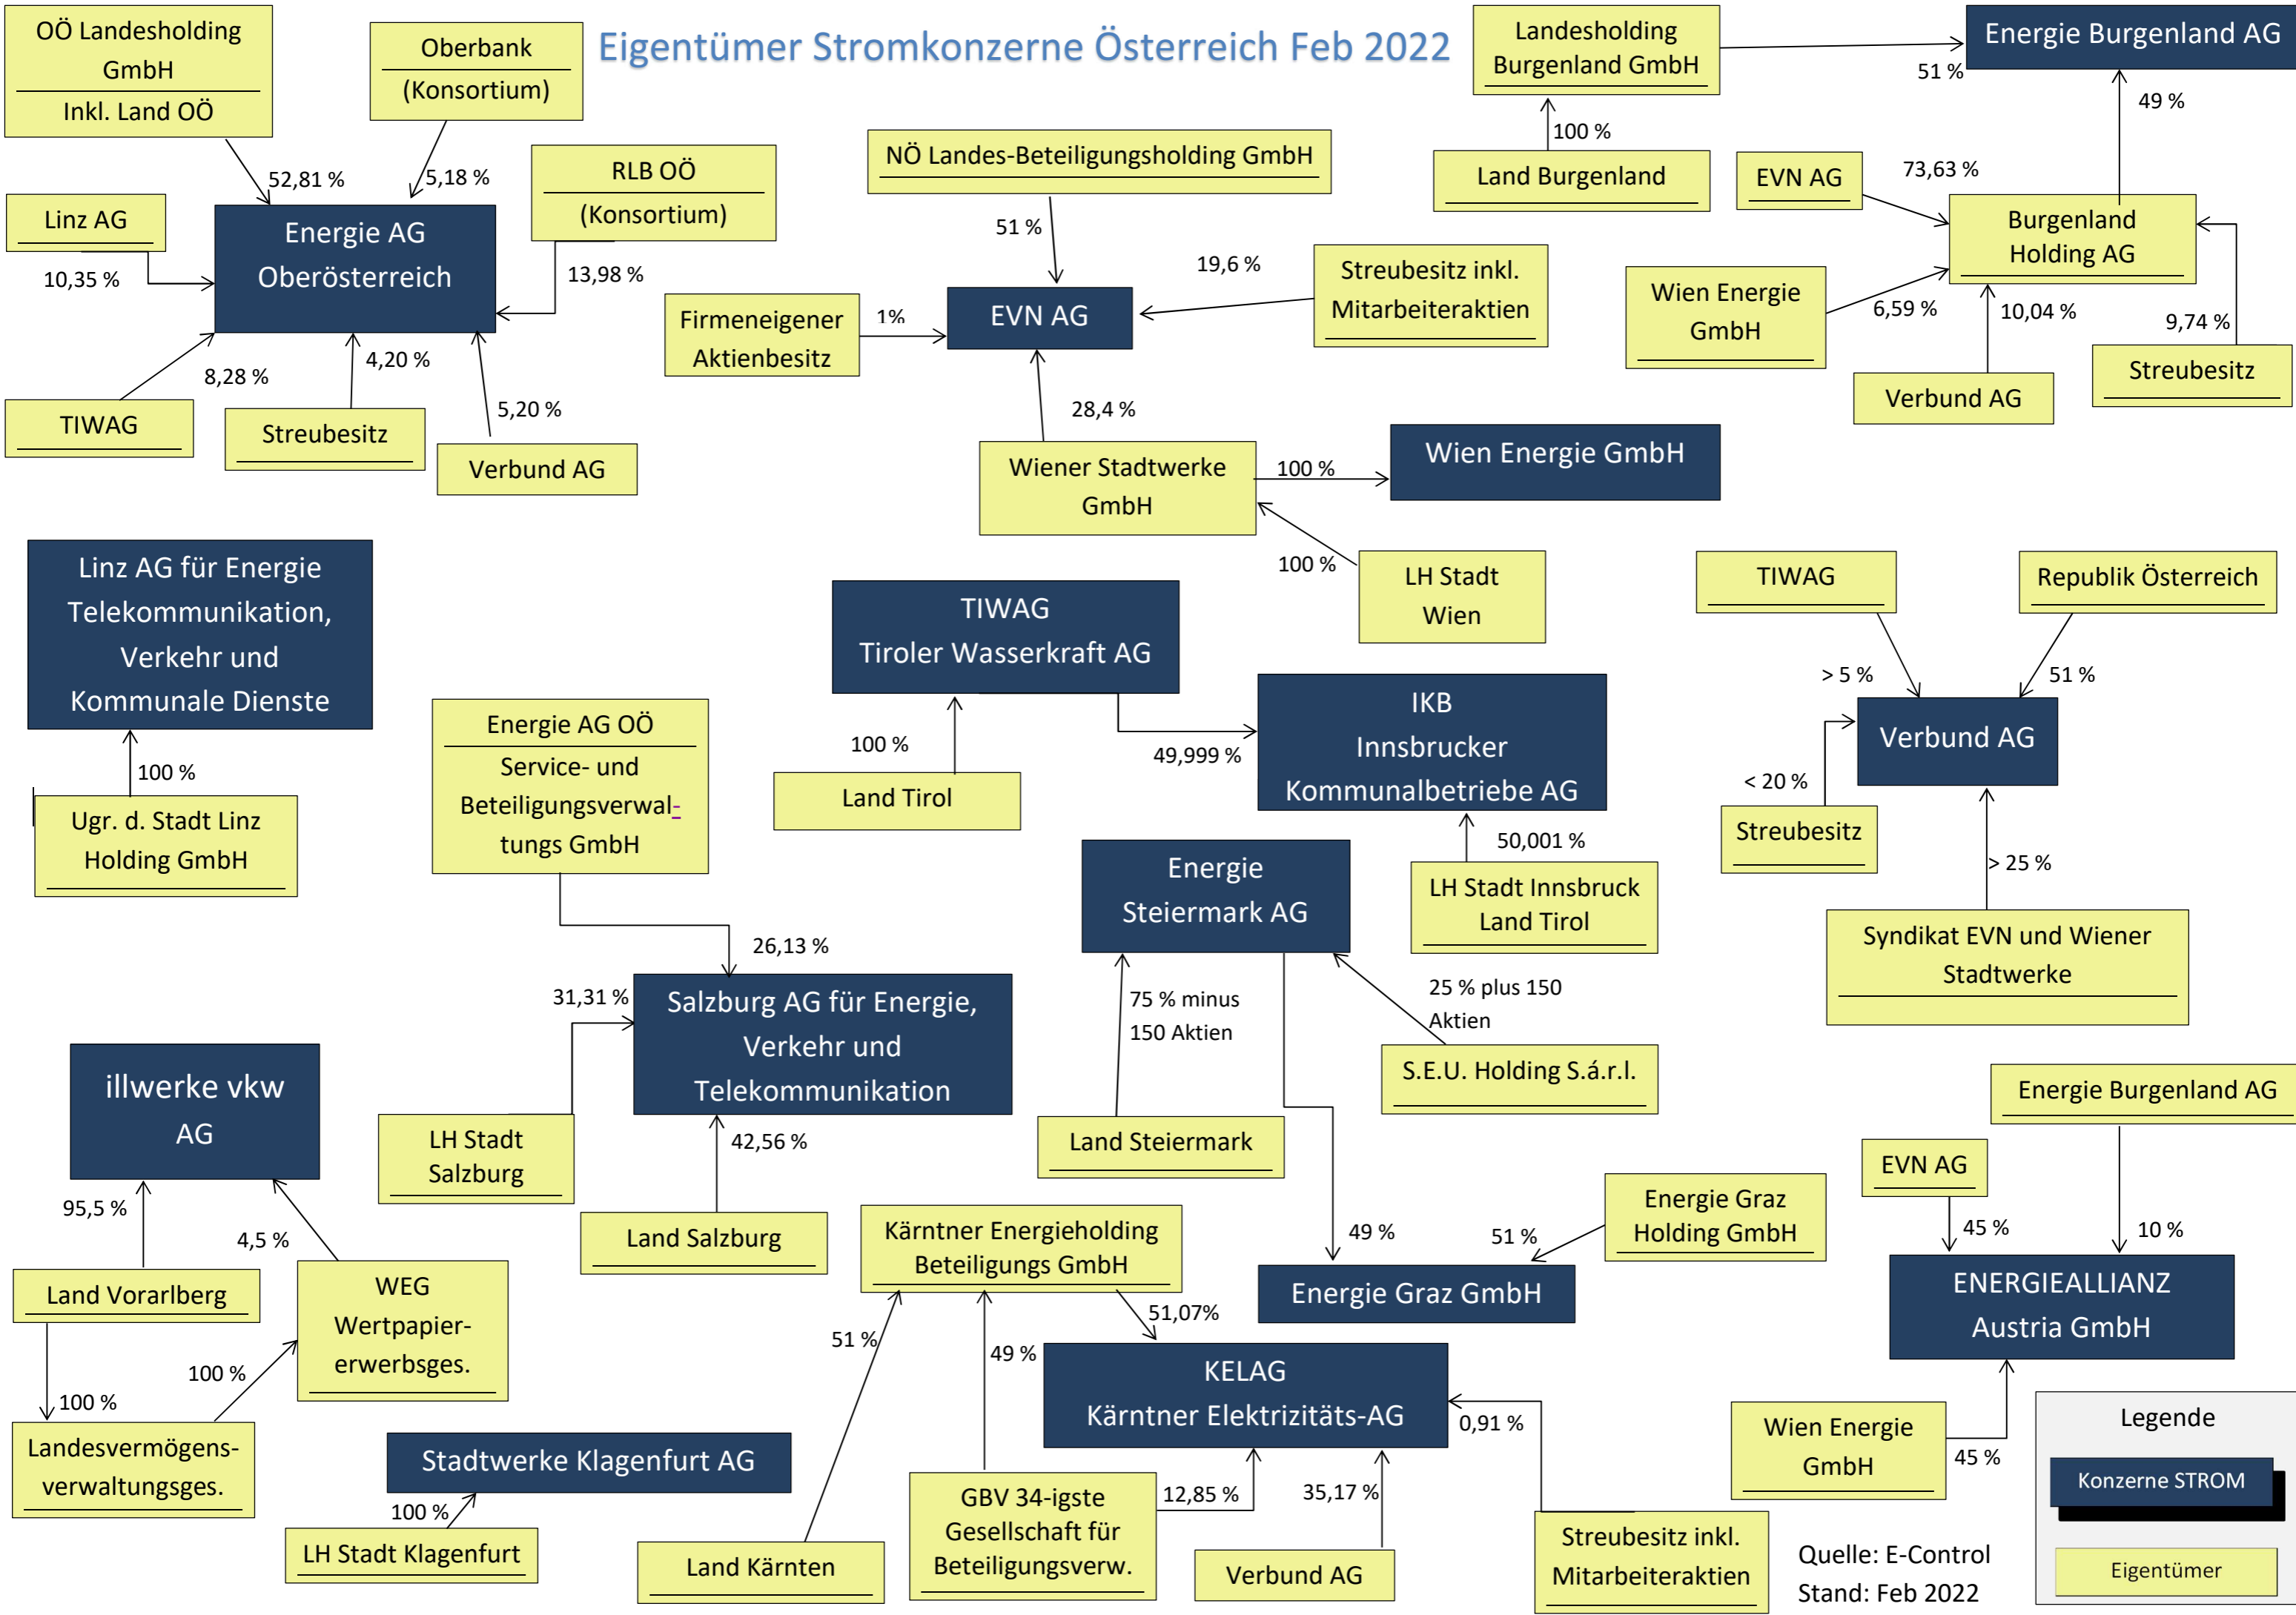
Eigentümer Stromkonzerne Österreich Feb 2022

OÖ Landesholding GmbH
Inkl. Land OÖ

Oberbank
(Konsortium)

52,81 %
5,18 %

RLB OÖ
(Konsortium)

Linz AG
10,35 %

Energie AG Oberösterreich

13,98 %

TIWAG
8,28 %
4,20 %
Streubesitz
5,20 %
Verbund AG

NÖ Landes-Beteiligungsholding GmbH
51 %
19,6 %
Streubesitz inkl. Mitarbeiteraktien
Firmeneigener Aktienbesitz
1%
EVN AG
28,4 %
Wiener Stadtwerke GmbH
100 %
Wien Energie GmbH
100 %
LH Stadt Wien

Landesholding Burgenland GmbH
51 %
Energie Burgenland AG
49 %
100 %
Land Burgenland
EVN AG
73,63 %
Burgenland Holding AG
Wien Energie GmbH
6,59 %
10,04 %
9,74 %
Verbund AG
Streubesitz

Linz AG für Energie Telekommunikation, Verkehr und Kommunale Dienste
100 %
Ugr. d. Stadt Linz Holding GmbH

TIWAG
Tiroler Wasserkraft AG
100 %
Land Tirol
49,999 %
IKB
Innsbrucker Kommunalbetriebe AG
50,001 %
LH Stadt Innsbruck
Land Tirol

TIWAG
Republik Österreich
> 5 %
51 %
Verbund AG
< 20 %
Streubesitz
> 25 %
Syndikat EVN und Wiener Stadtwerke

Energie AG OÖ
Service- und Beteiligungsverwaltungs GmbH
26,13 %
31,31 %
Salzburg AG für Energie, Verkehr und Telekommunikation
LH Stadt Salzburg
42,56 %
Land Salzburg

Energie Steiermark AG
75 % minus 150 Aktien
25 % plus 150 Aktien
S.E.U. Holding S.á.r.l.
Land Steiermark
49 %
51 %
Energie Graz Holding GmbH
Energie Graz GmbH

illwerke vkw AG
95,5 %
4,5 %
Land Vorarlberg
WEG Wertpapier-erwerbsges.
100 %
100 %
Landesvermögens-verwaltungsges.

Stadtwerke Klagenfurt AG
100 %
LH Stadt Klagenfurt

Kärntner Energieholding Beteiligungs GmbH
51 %
49 %
51,07%
KELAG
Kärntner Elektrizitäts-AG
0,91 %
Land Kärnten
GBV 34-igste Gesellschaft für Beteiligungsverw.
12,85 %
35,17 %
Verbund AG
Streubesitz inkl. Mitarbeiteraktien

Energie Burgenland AG
EVN AG
45 %
10 %
ENERGIEALLIANZ Austria GmbH
Wien Energie GmbH
45 %

Quelle: E-Control
Stand: Feb 2022

Legende
Konzerne STROM
Eigentümer